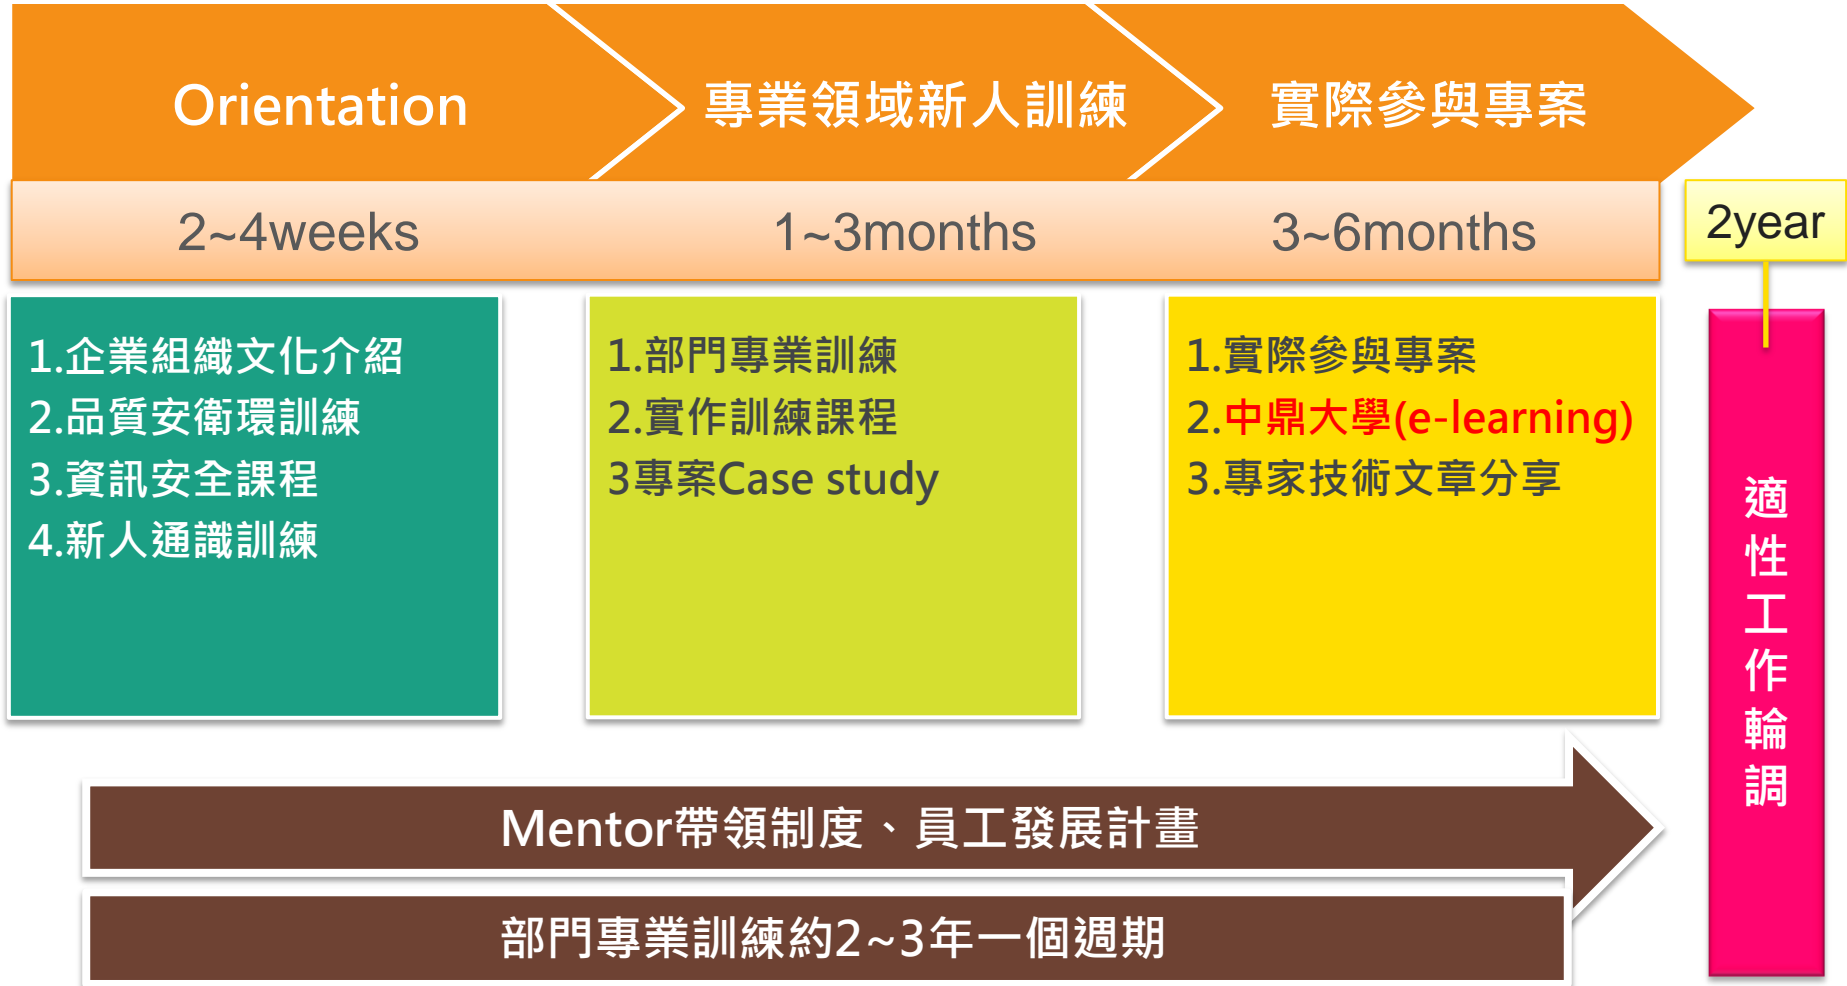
Orientation

專業領域新人訓練

實際參與專案

2~4weeks

1~3months

3~6months

2year

1.企業組織文化介紹
2.品質安衛環訓練
3.資訊安全課程
4.新人通識訓練

1.部門專業訓練
2.實作訓練課程
3專案Case study

1.實際參與專案
2.中鼎大學(e-learning)
3.專家技術文章分享

適性工作輪調

Mentor帶領制度、員工發展計畫

部門專業訓練約2~3年一個週期